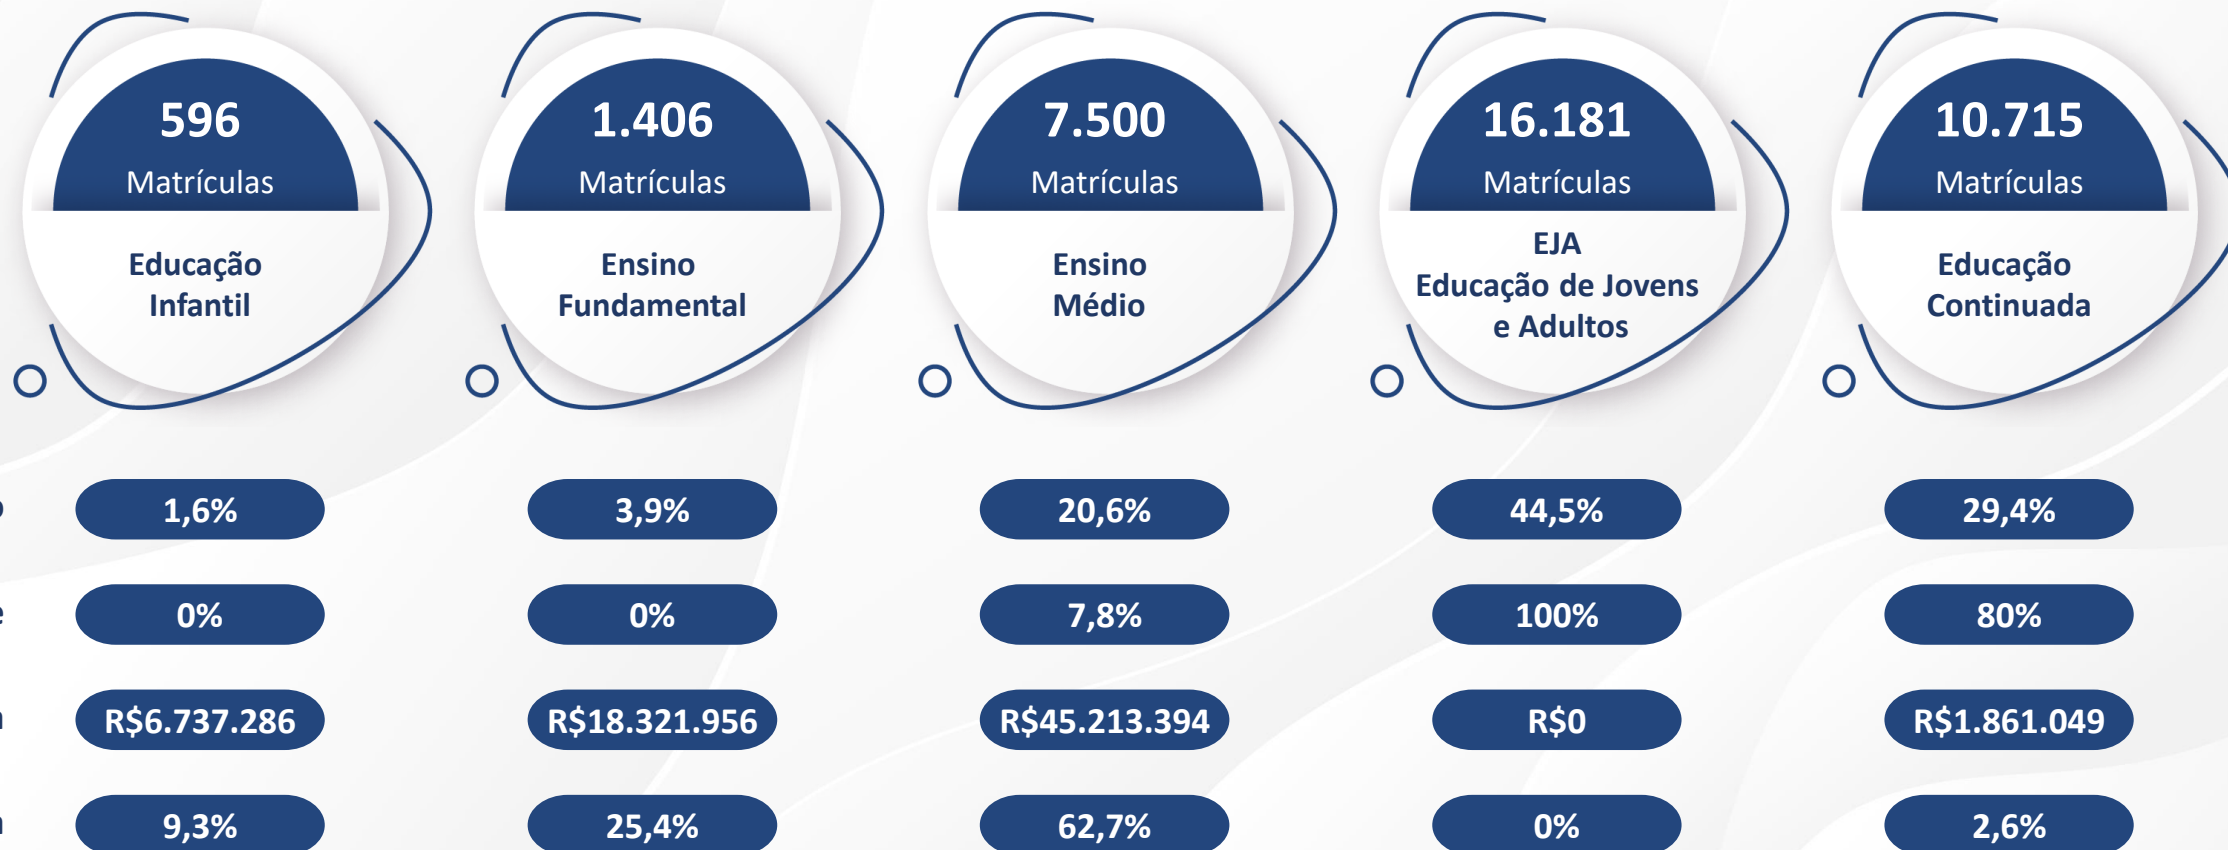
596
Matrículas
Educação Infantil

1.406
Matrículas
Ensino Fundamental

7.500
Matrículas
Ensino Médio

16.181
Matrículas
EJA
Educação de Jovens e Adultos

10.715
Matrículas
Educação Continuada

| 1,6% | 3,9% | 20,6% | 44,5% | 29,4% |
|---|---|---|---|---|
| 0% | 0% | 7,8% | 100% | 80% |
| R$6.737.286 | R$18.321.956 | R$45.213.394 | R$0 | R$1.861.049 |
| 9,3% | 25,4% | 62,7% | 0% | 2,6% |